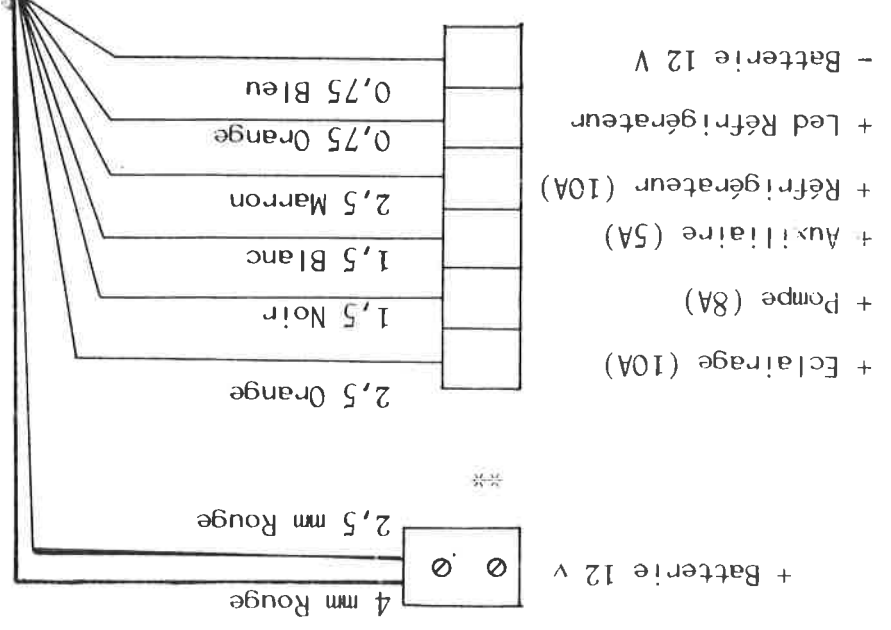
+ Batterie 12 v
4 mm Rouge
2,5 mm Rouge
**
+ Eclairage (10A)
2,5 Orange
+ Pompe (8A)
1,5 Noir
+ Auxiliaire (5A)
1,5 Blanc
+ Réfrigérateur (10A)
2,5 Marron
+ Led Réfrigérateur
0,75 Orange
- Batterie 12 V
0,75 Bleu